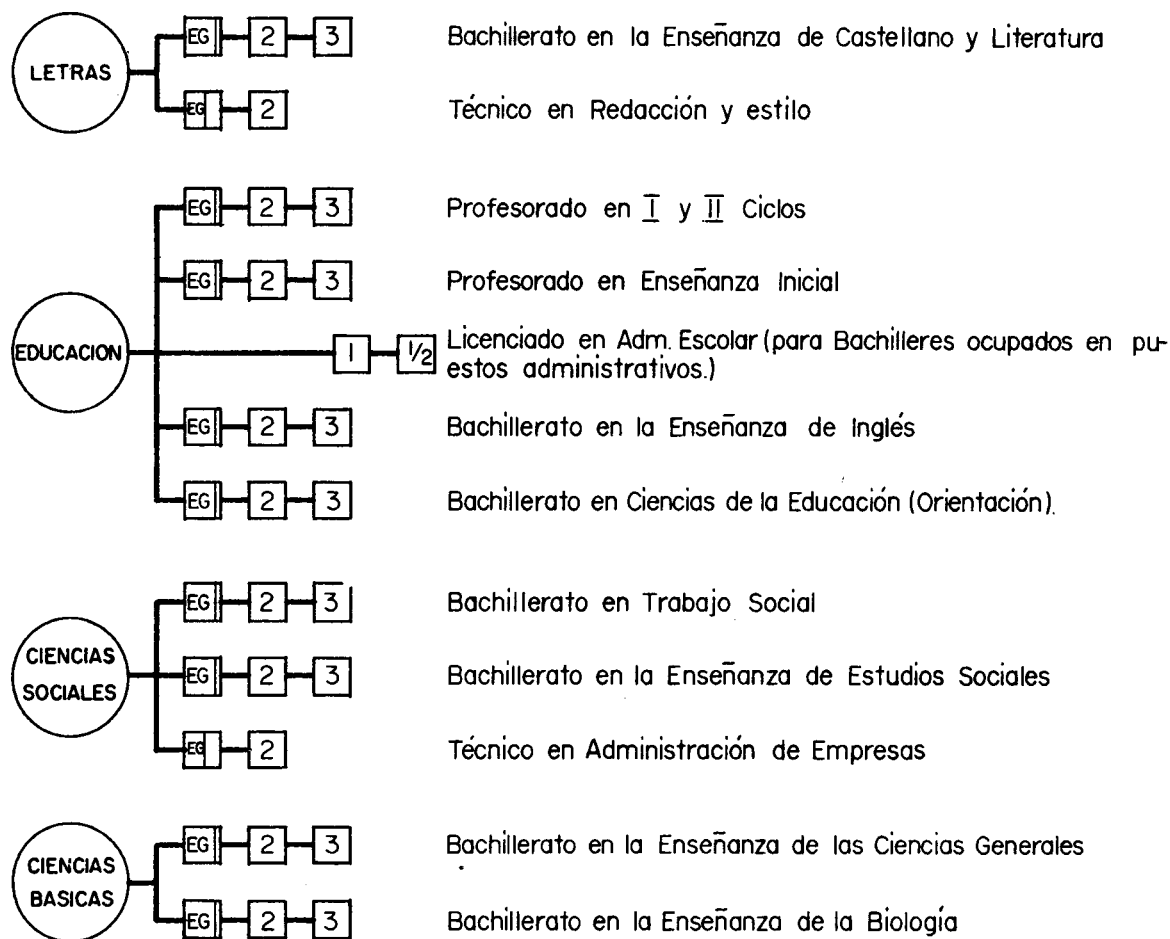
LETRAS

EG 2 3 Bachillerato en la Enseñanza de Castellano y Literatura

EG 2 Técnico en Redacción y estilo

EDUCACION

EG 2 3 Profesorado en $\underline{I}$ y $\underline{II}$ Ciclos

EG 2 3 Profesorado en Enseñanza Inicial

1 $\frac{1}{2}$ Licenciado en Adm. Escolar (para Bachilleres ocupados en puestos administrativos.)

EG 2 3 Bachillerato en la Enseñanza de Inglés

EG 2 3 Bachillerato en Ciencias de la Educación (Orientación).

CIENCIAS SOCIALES

EG 2 3 Bachillerato en Trabajo Social

EG 2 3 Bachillerato en la Enseñanza de Estudios Sociales

EG 2 Técnico en Administración de Empresas

CIENCIAS BASICAS

EG 2 3 Bachillerato en la Enseñanza de las Ciencias Generales

EG 2 3 Bachillerato en la Enseñanza de la Biología